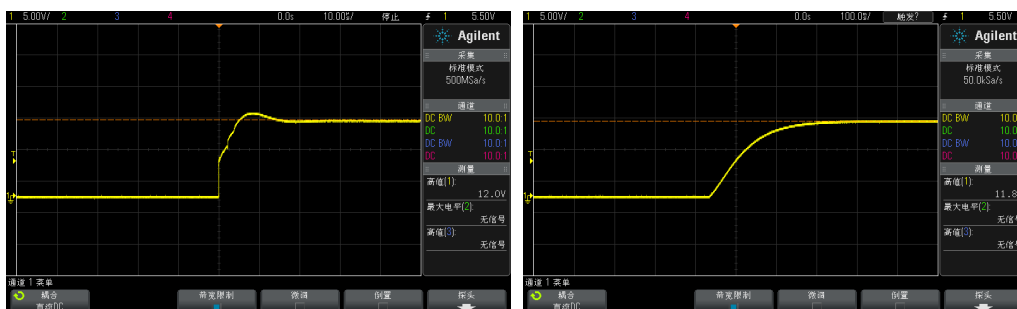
1 5.00V/ 2 3 4 0.0s 10.00$/ 停止 1 5.50V

Agilent

采集
标准模式
500MSa/s

通道
DC BW 10.0:1
DC 10.0:1
DC BW 10.0:1
DC 10.0:1

测量
幅值(1): 12.0V
最大电平(2): 无信号
幅值(3): 无信号

通道 1 菜单
耦合 直流DC
带宽限制
微调
倒置
探头

1 5.00V/ 2 3 4 0.0s 100.0$/ 触发? 1 5.50V

Agilent

采集
标准模式
50.0kSa/s

通道
DC BW 10.0
DC 10.0
DC BW 10.0
DC 10.0

测量
幅值(1): 11.8
最大电平(2): 无信
幅值(3): 无信

通道 1 菜单
耦合 直流DC
带宽限制
微调
倒置
探头